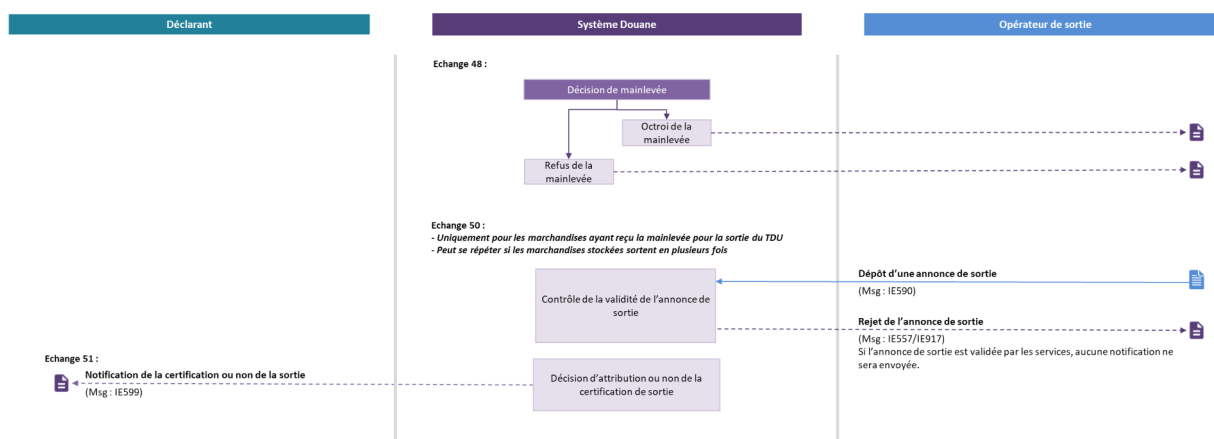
Déclarant

Système Douane

Opérateur de sortie

Echange 48 :

Décision de mainlevée

Octroi de la mainlevée

Refus de la mainlevée

Echange 50 :
- Uniquement pour les marchandises ayant reçu la mainlevée pour la sortie du TDU
- Peut se répéter si les marchandises stockées sortent en plusieurs fois

Contrôle de la validité de l'annonce de sortie

Dépôt d'une annonce de sortie
(Msg : IE590)

Rejet de l'annonce de sortie
(Msg : IE557/IE917)
Si l'annonce de sortie est validée par les services, aucune notification ne sera envoyée.

Echange 51 :

Notification de la certification ou non de la sortie
(Msg : IE599)

Décision d'attribution ou non de la certification de sortie